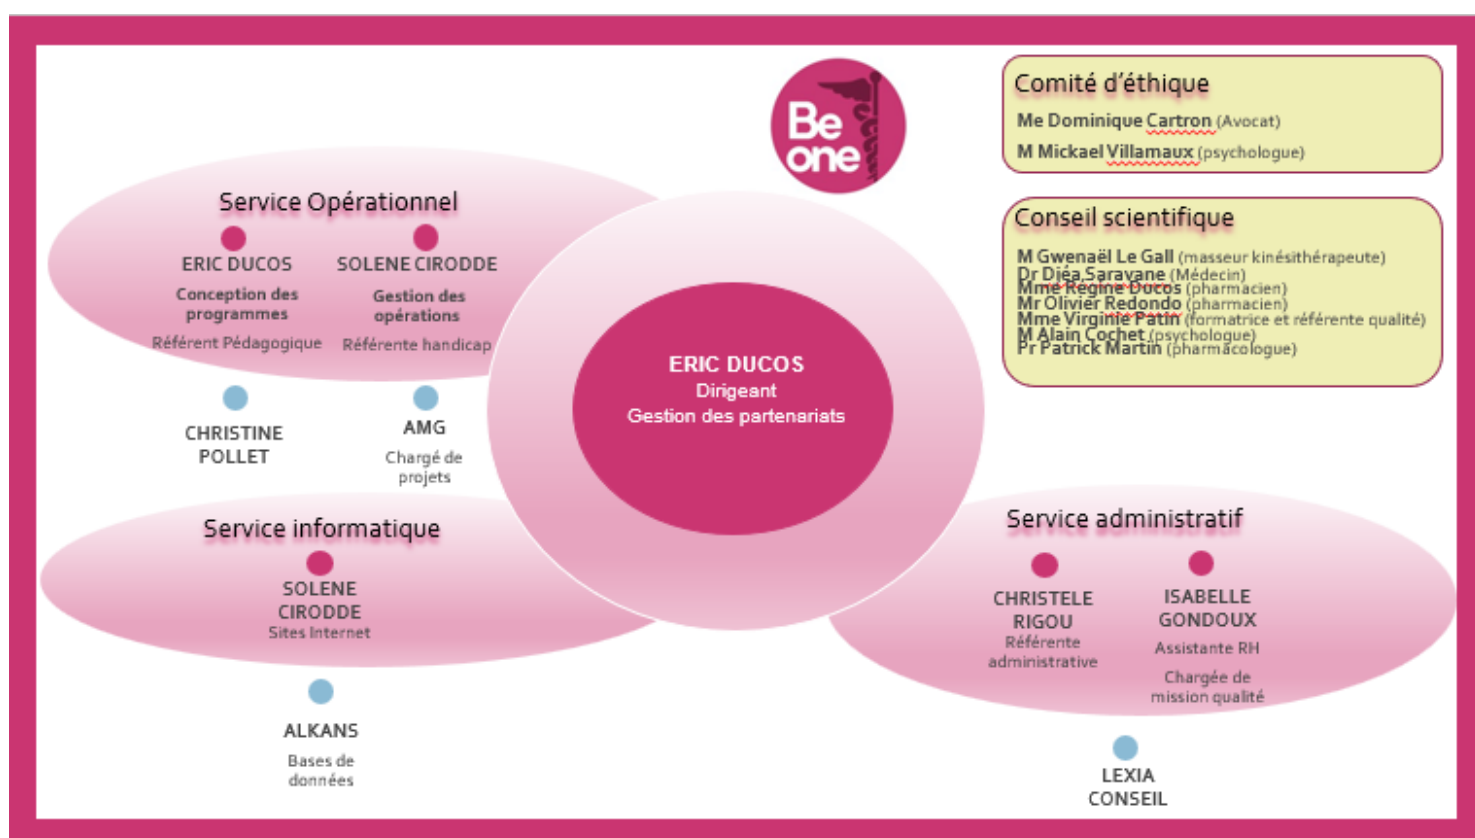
Be one

Comité d'éthique

Me Dominique Cartron (Avocat)

M Mickael Villamaux (psychologue)

Conseil scientifique

M Gwenaël Le Gall (masseur kinésithérapeute)
Dr Djéa Saravane (Médecin)
Mme Régine Ducos (pharmacien)
Mr Olivier Redondo (pharmacien)
Mme Virginie Patin (formatrice et référente qualité)
M Alain Cochet (psychologue)
Pr Patrick Martin (pharmacologue)

Service Opérationnel

ERIC DUCOS
Conception des programmes
Référent Pédagogique

SOLENE CIRODDE
Gestion des opérations
Référente handicap

CHRISTINE POLLET

AMG
Chargé de projets

ERIC DUCOS
Dirigeant
Gestion des partenariats

Service informatique

SOLENE CIRODDE
Sites Internet

ALKANS
Bases de données

Service administratif

CHRISTELE RIGOU
Référente administrative

ISABELLE GONDOUX
Assistante RH
Chargée de mission qualité

LEXIA CONSEIL